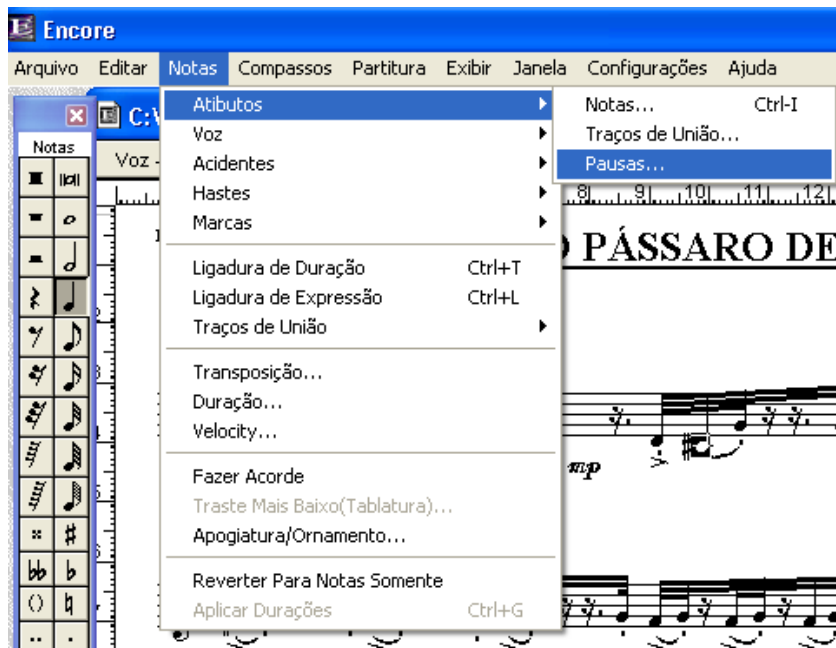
Encore

Arquivo Editar Notas Compassos Partitura Exibir Janela Configurações Ajuda

Notas

C:\

Voz

Atibutos
Voz
Acidentes
Hastes
Marcas

Ligadura de Duração Ctrl+T
Ligadura de Expressão Ctrl+L
Traços de União

Transposição...
Duração...
Velocity...

Fazer Acorde
Traste Mais Baixo(Tablatura)...
Apogiatura/Ornamento...

Reverter Para Notas Somente
Aplicar Durações Ctrl+G

Notas... Ctrl-I
Traços de União...
Pausas...

8 9 10 11 12

PÁSSARO DE

mp